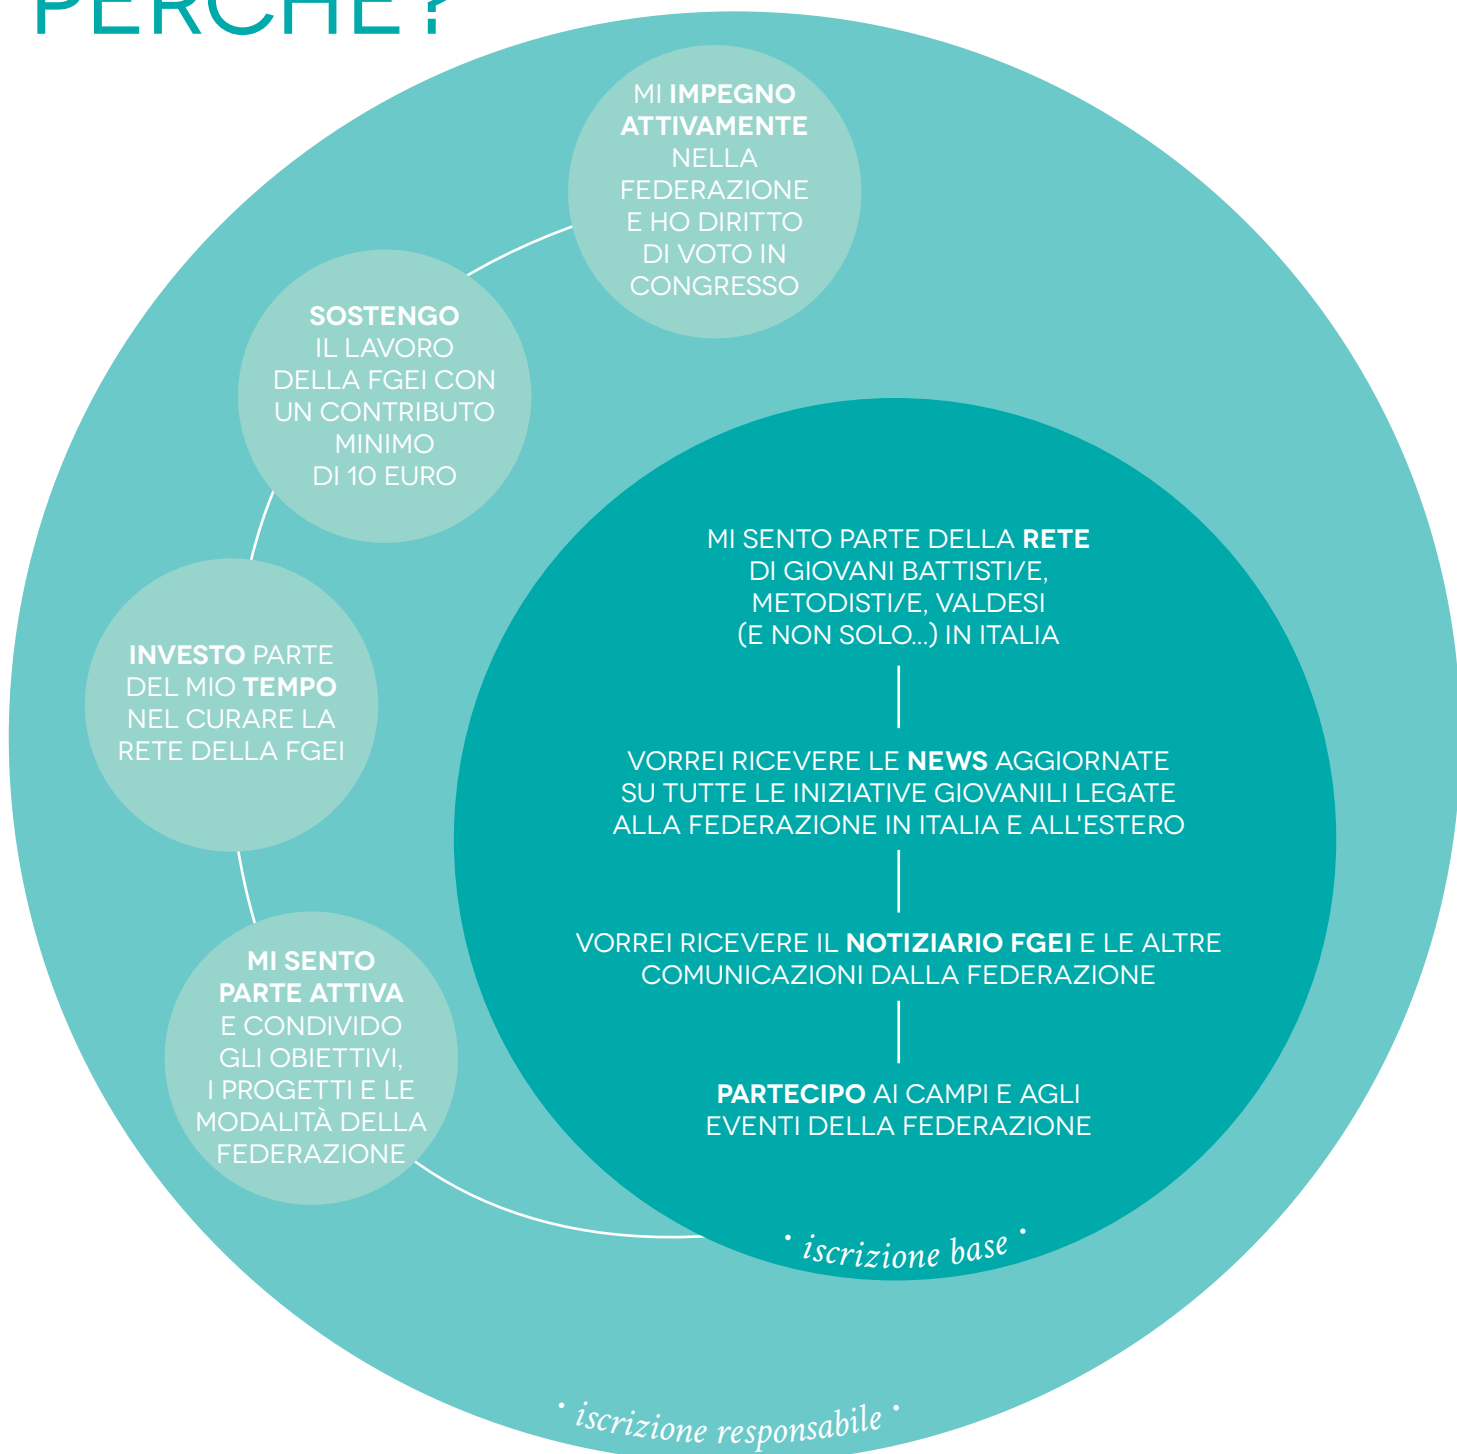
PERCHÉ?

MI IMPEGNO ATTIVAMENTE NELLA FEDERAZIONE E HO DIRITTO DI VOTO IN CONGRESSO

SOSTENGO IL LAVORO DELLA FGEI CON UN CONTRIBUTO MINIMO DI 10 EURO

INVESTO PARTE DEL MIO TEMPO NEL CURARE LA RETE DELLA FGEI

MI SENTO PARTE ATTIVA E CONDIVIDO GLI OBIETTIVI, I PROGETTI E LE MODALITÀ DELLA FEDERAZIONE

MI SENTO PARTE DELLA RETE DI GIOVANI BATTISTI/E, METODISTI/E, VALDESI (E NON SOLO...) IN ITALIA

VORREI RICEVERE LE NEWS AGGIORNATE SU TUTTE LE INIZIATIVE GIOVANILI LEGATE ALLA FEDERAZIONE IN ITALIA E ALL'ESTERO

VORREI RICEVERE IL NOTIZIARIO FGEI E LE ALTRE COMUNICAZIONI DALLA FEDERAZIONE

PARTECIPO AI CAMPI E AGLI EVENTI DELLA FEDERAZIONE

• iscrizione base •

• iscrizione responsabile •